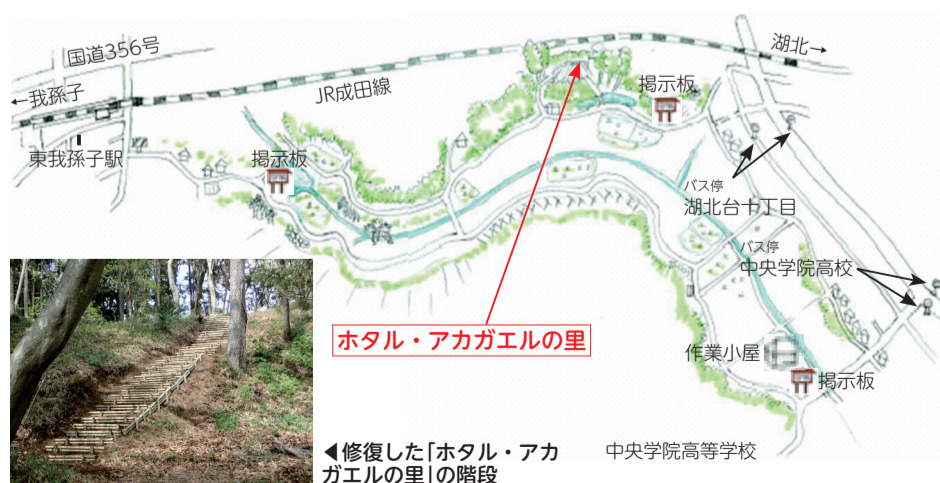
国道356号

←我孫子

東我孫子駅

JR成田線

湖北→

掲示板

掲示板

バス停
湖北台十丁目

バス停
中央学院高校

ホタル・アカガエルの里

作業小屋

掲示板

◀修復した「ホタル・アカガエルの里」の階段

中央学院高等学校